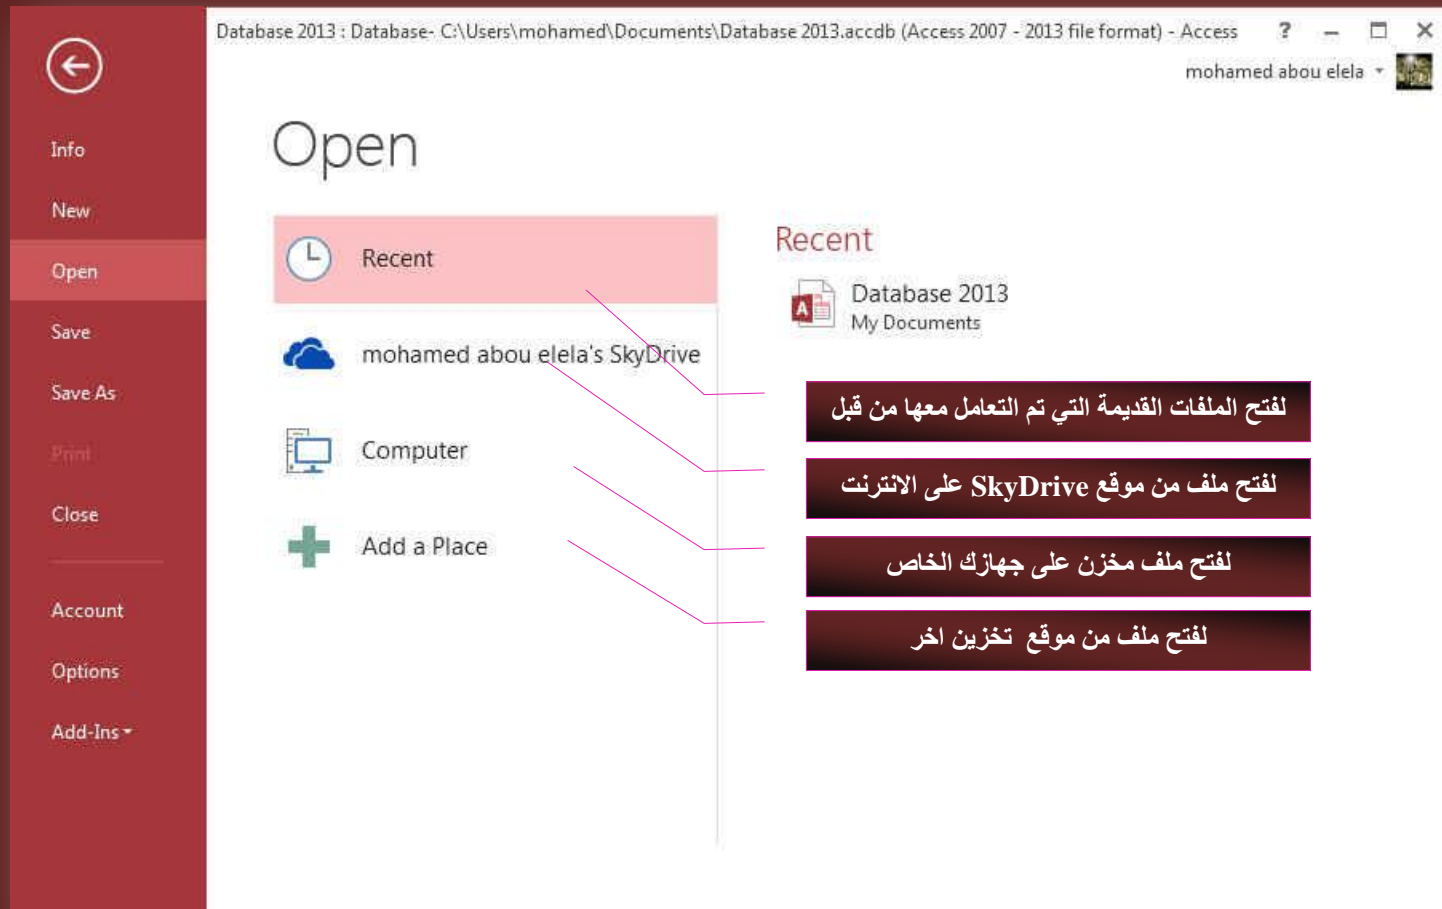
Info
New
Open
Save
Save As
Print
Close
Account
Options
Add-Ins

Database 2013 : Database- C:\Users\mohamed\Documents\Database 2013.accdb (Access 2007 - 2013 file format) - Access
?
mohamed abou elela

Open

Recent
mohamed abou elela's SkyDrive
Computer
Add a Place

Recent
Database 2013
My Documents

لفتح الملفات القديمة التي تم التعامل معها من قبل
لفتح ملف من موقع SkyDrive على الانترنت
لفتح ملف مخزن على جهازك الخاص
لفتح ملف من موقع تخزين اخر